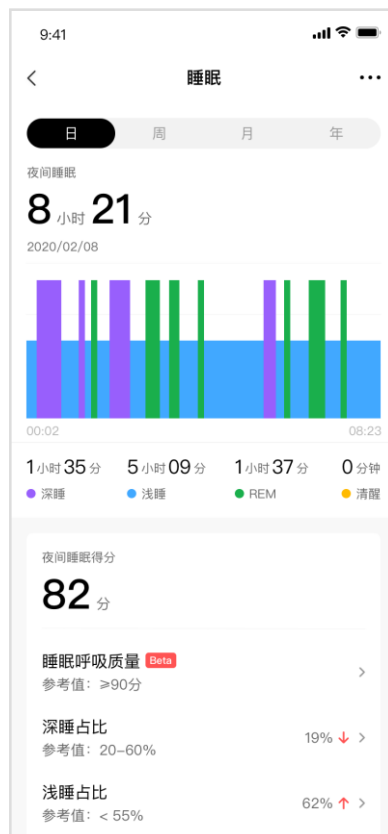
9:41

睡眠

日 周 月 年

夜间睡眠

8 小时 21 分

2020/02/08

00:02 08:23

1 小时 35 分 · 深睡
5 小时 09 分 · 浅睡
1 小时 37 分 · REM
0 分钟 · 清醒

夜间睡眠得分

82 分

睡眠呼吸质量 Beta
参考值：≥90分

深睡占比
参考值：20–60%
19% ↓

浅睡占比
参考值：< 55%
62% ↑